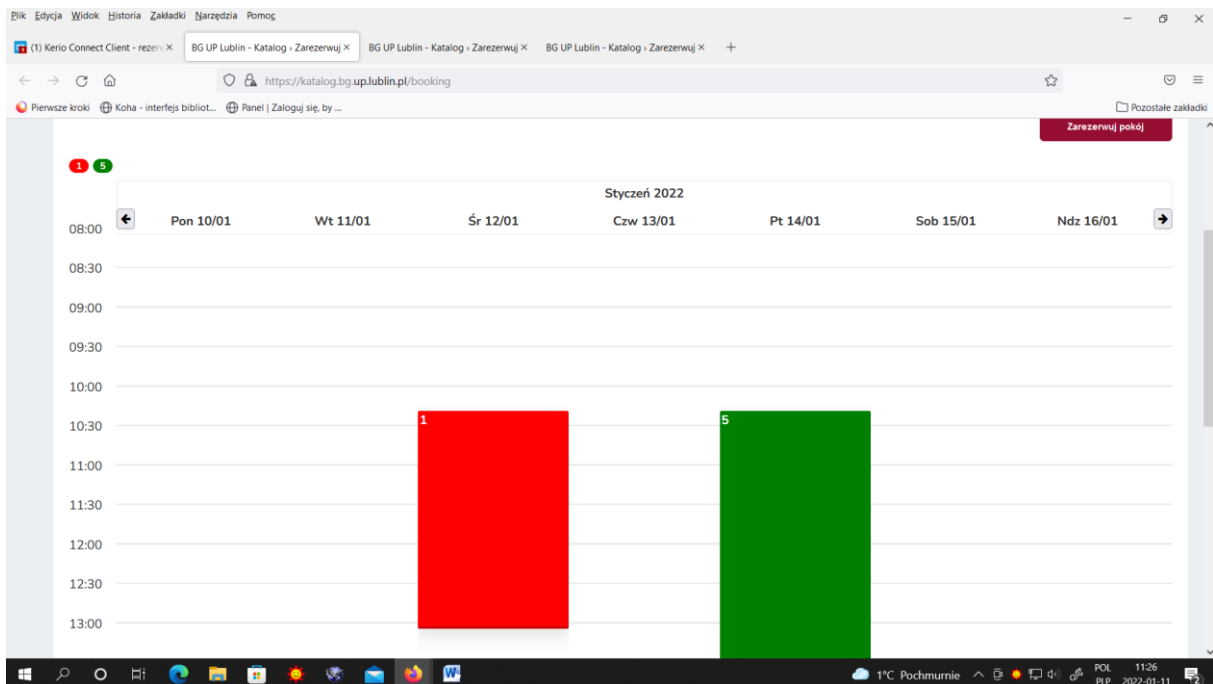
Plik Edycja Widok Historia Zakładki Narzędzia Pomoc

(1) Kerio Connect Client - rezen ×
BG UP Lublin - Katalog › Zarezerwuj ×
BG UP Lublin - Katalog › Zarezerwuj ×
BG UP Lublin - Katalog › Zarezerwuj ×
+

https://katalog.bg.up.lublin.pl/booking

Pierwsze kroki
Koha - interfejs bibliot...
Panel | Zaloguj się, by ...
Pozostałe zakładki

Zarezerwuj pokój

1 5

Styczeń 2022

| | Pon 10/01 | Wt 11/01 | Śr 12/01 | Czw 13/01 | Pt 14/01 | Sob 15/01 | Ndz 16/01 |
|---|---|---|---|---|---|---|---|
| 08:00 | | | | | | | |
| 08:30 | | | | | | | |
| 09:00 | | | | | | | |
| 09:30 | | | | | | | |
| 10:00 | | | | | | | |
| 10:30 | | | 1 | | 5 | | |
| 11:00 | | | | | | | |
| 11:30 | | | | | | | |
| 12:00 | | | | | | | |
| 12:30 | | | | | | | |
| 13:00 | | | | | | | |

1°C Pochmurnie
POL PLP
11:26 2022-01-11